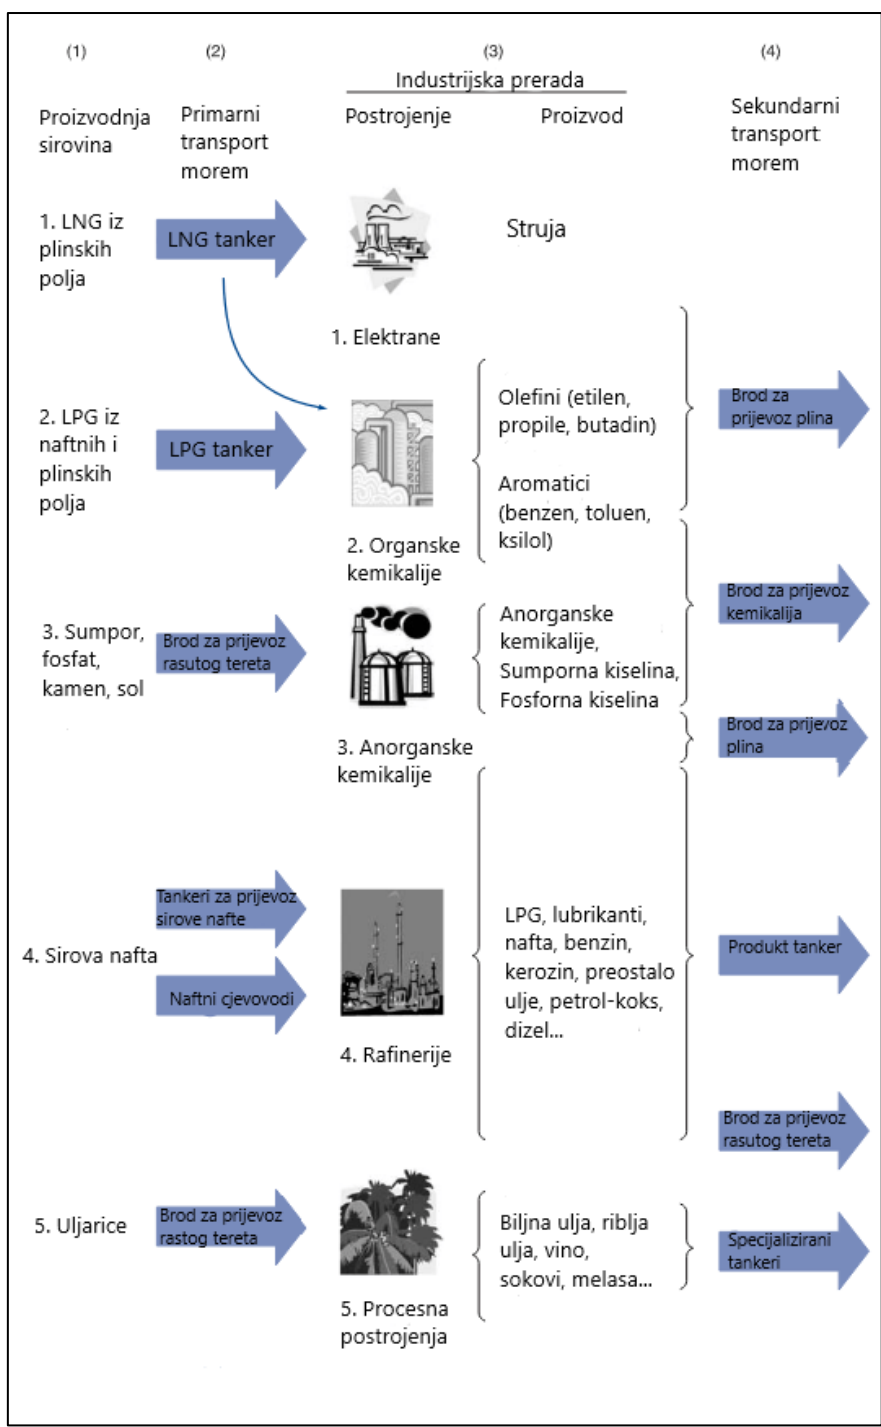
(1)

(2)

(3)

(4)

Industrijska prerada

Proizvodnja sirovina

Primarni transport morem

Postrojenje

Proizvod

Sekundarni transport morem

1. LNG iz plinskih polja

LNG tanker

Struja

1. Elektrane

2. LPG iz naftnih i plinskih polja

LPG tanker

Olefini (etilen, propile, butadin)

Aromatici (benzen, toluen, ksilol)

Brod za prijevoz plina

2. Organske kemikalije

3. Sumpor, fosfat, kamen, sol

Brod za prijevoz rasutog tereta

Anorganske kemikalije, Sumporna kiselina, Fosforna kiselina

Brod za prijevoz kemikalija

Brod za prijevoz plina

3. Anorganske kemikalije

4. Sirova nafta

Tankeri za prijevoz sirove nafte

Naftni cjevovodi

LPG, lubrikanti, nafta, benzin, kerozin, preostalo ulje, petrol-koks, dizel...

Produkt tanker

4. Rafinerije

Brod za prijevoz rasutog tereta

5. Uljarice

Brod za prijevoz rastog tereta

Biljna ulja, riblja ulja, vino, sokovi, melasa...

Specijalizirani tankeri

5. Procesna postrojenja